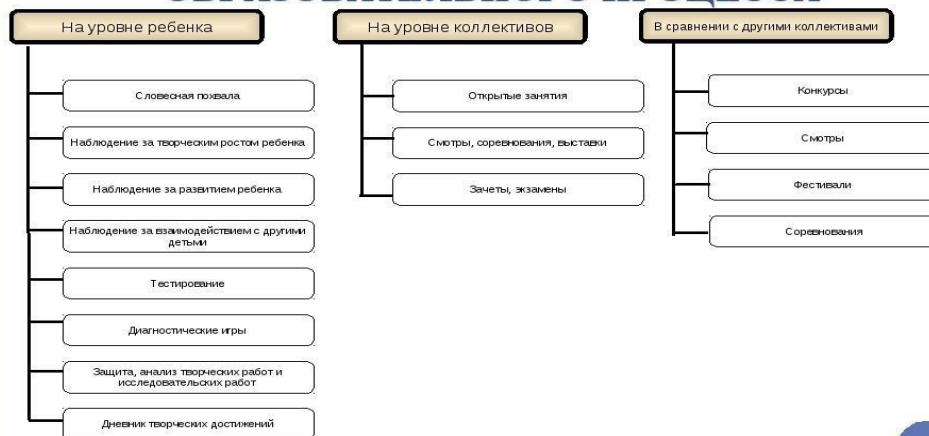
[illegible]

На уровне ребенка

Словесная похвала

Наблюдение за творческим ростом ребенка

Наблюдение за развитием ребенка

Наблюдение за взаимодействием с другими детьми

Тестирование

Диагностические игры

Защита, анализ творческих работ и исследовательских работ

Дневник творческих достижений

На уровне коллективов

Открытые занятия

Смотры, соревнования, выставки

Зачеты, экзамены

В сравнении с другими коллективами

Конкурсы

Смотры

Фестивали

Соревнования